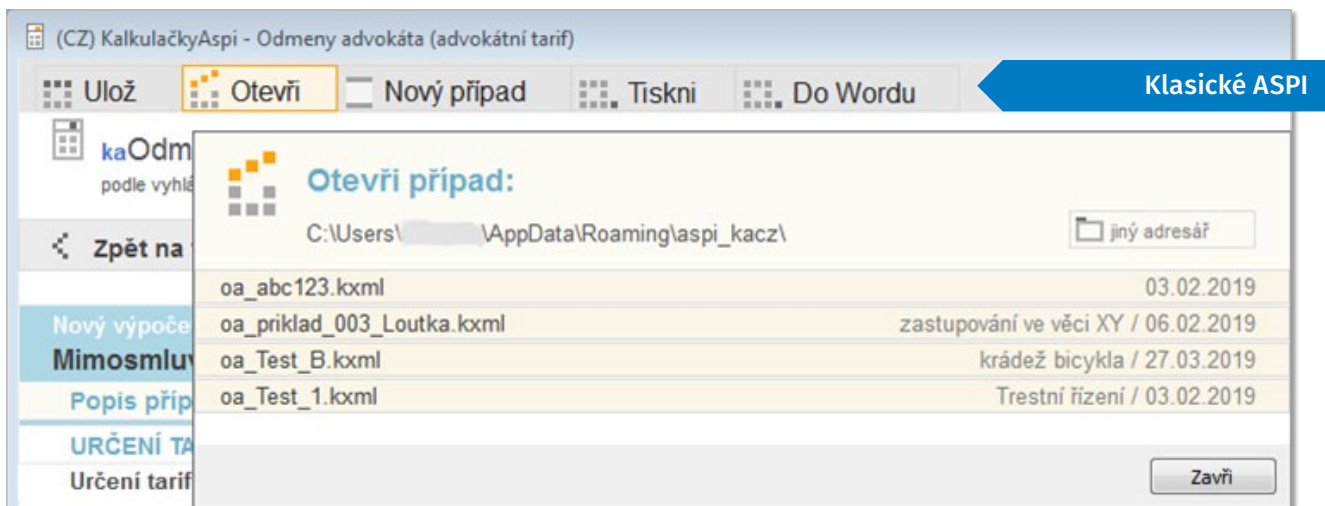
(CZ) KalkulačkyAspi - Odmeny advokáta (advokátní tarif)

Ulož Otevři Nový případ Tiskni Do Wordu

Klasické ASPI

kaOdm
podle vyhlá

Zpět na

Nový výpoče
Mimosmluv
Popis příp
URČENÍ TA
Určení tarif

Otevři případ:

C:\Users\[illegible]\AppData\Roaming\aspi_kacz\

jiný adresář

| | |
|---|---|
| oa_abc123.kxml | 03.02.2019 |
| oa_priklad_003_Loutka.kxml | zastupování ve věci XY / 06.02.2019 |
| oa_Test_B.kxml | krádež bicykla / 27.03.2019 |
| oa_Test_1.kxml | Trestní řízení / 03.02.2019 |

Zavři